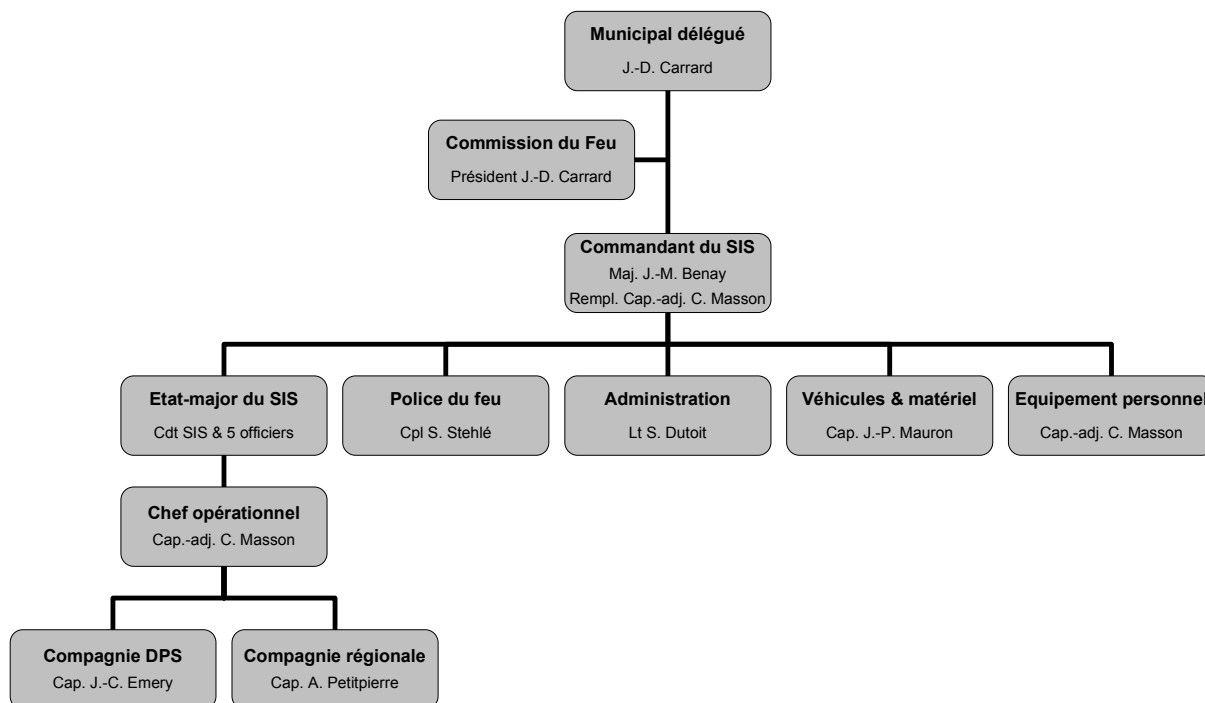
Municipal délégué
J.-D. Carrard

Commission du Feu
Président J.-D. Carrard

Commandant du SIS
Maj. J.-M. Benay
Rempl. Cap.-adj. C. Masson

Etat-major du SIS
Cdt SIS & 5 officiers

Police du feu
Cpl S. Stehlé

Administration
Lt S. Dutoit

Véhicules & matériel
Cap. J.-P. Mauron

Equipement personnel
Cap.-adj. C. Masson

Chef opérationnel
Cap.-adj. C. Masson

Compagnie DPS
Cap. J.-C. Emery

Compagnie régionale
Cap. A. Petitpierre